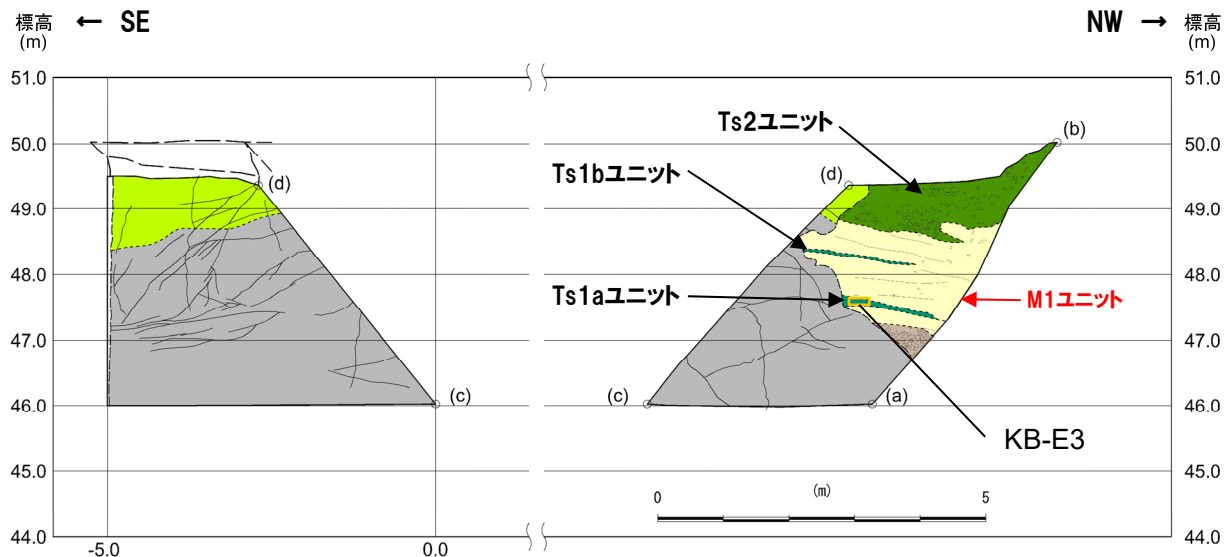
標高 (m) ← SE

NW → 標高 (m)

51.0
50.0
49.0
48.0
47.0
46.0
45.0
44.0

(d)
(c)
-5.0
0.0

Ts2ユニット
(b)
(d)
Ts1bユニット
Ts1aユニット
M1ユニット
(c)
(a)
KB-E3
0 (m) 5

51.0
50.0
49.0
48.0
47.0
46.0
45.0
44.0